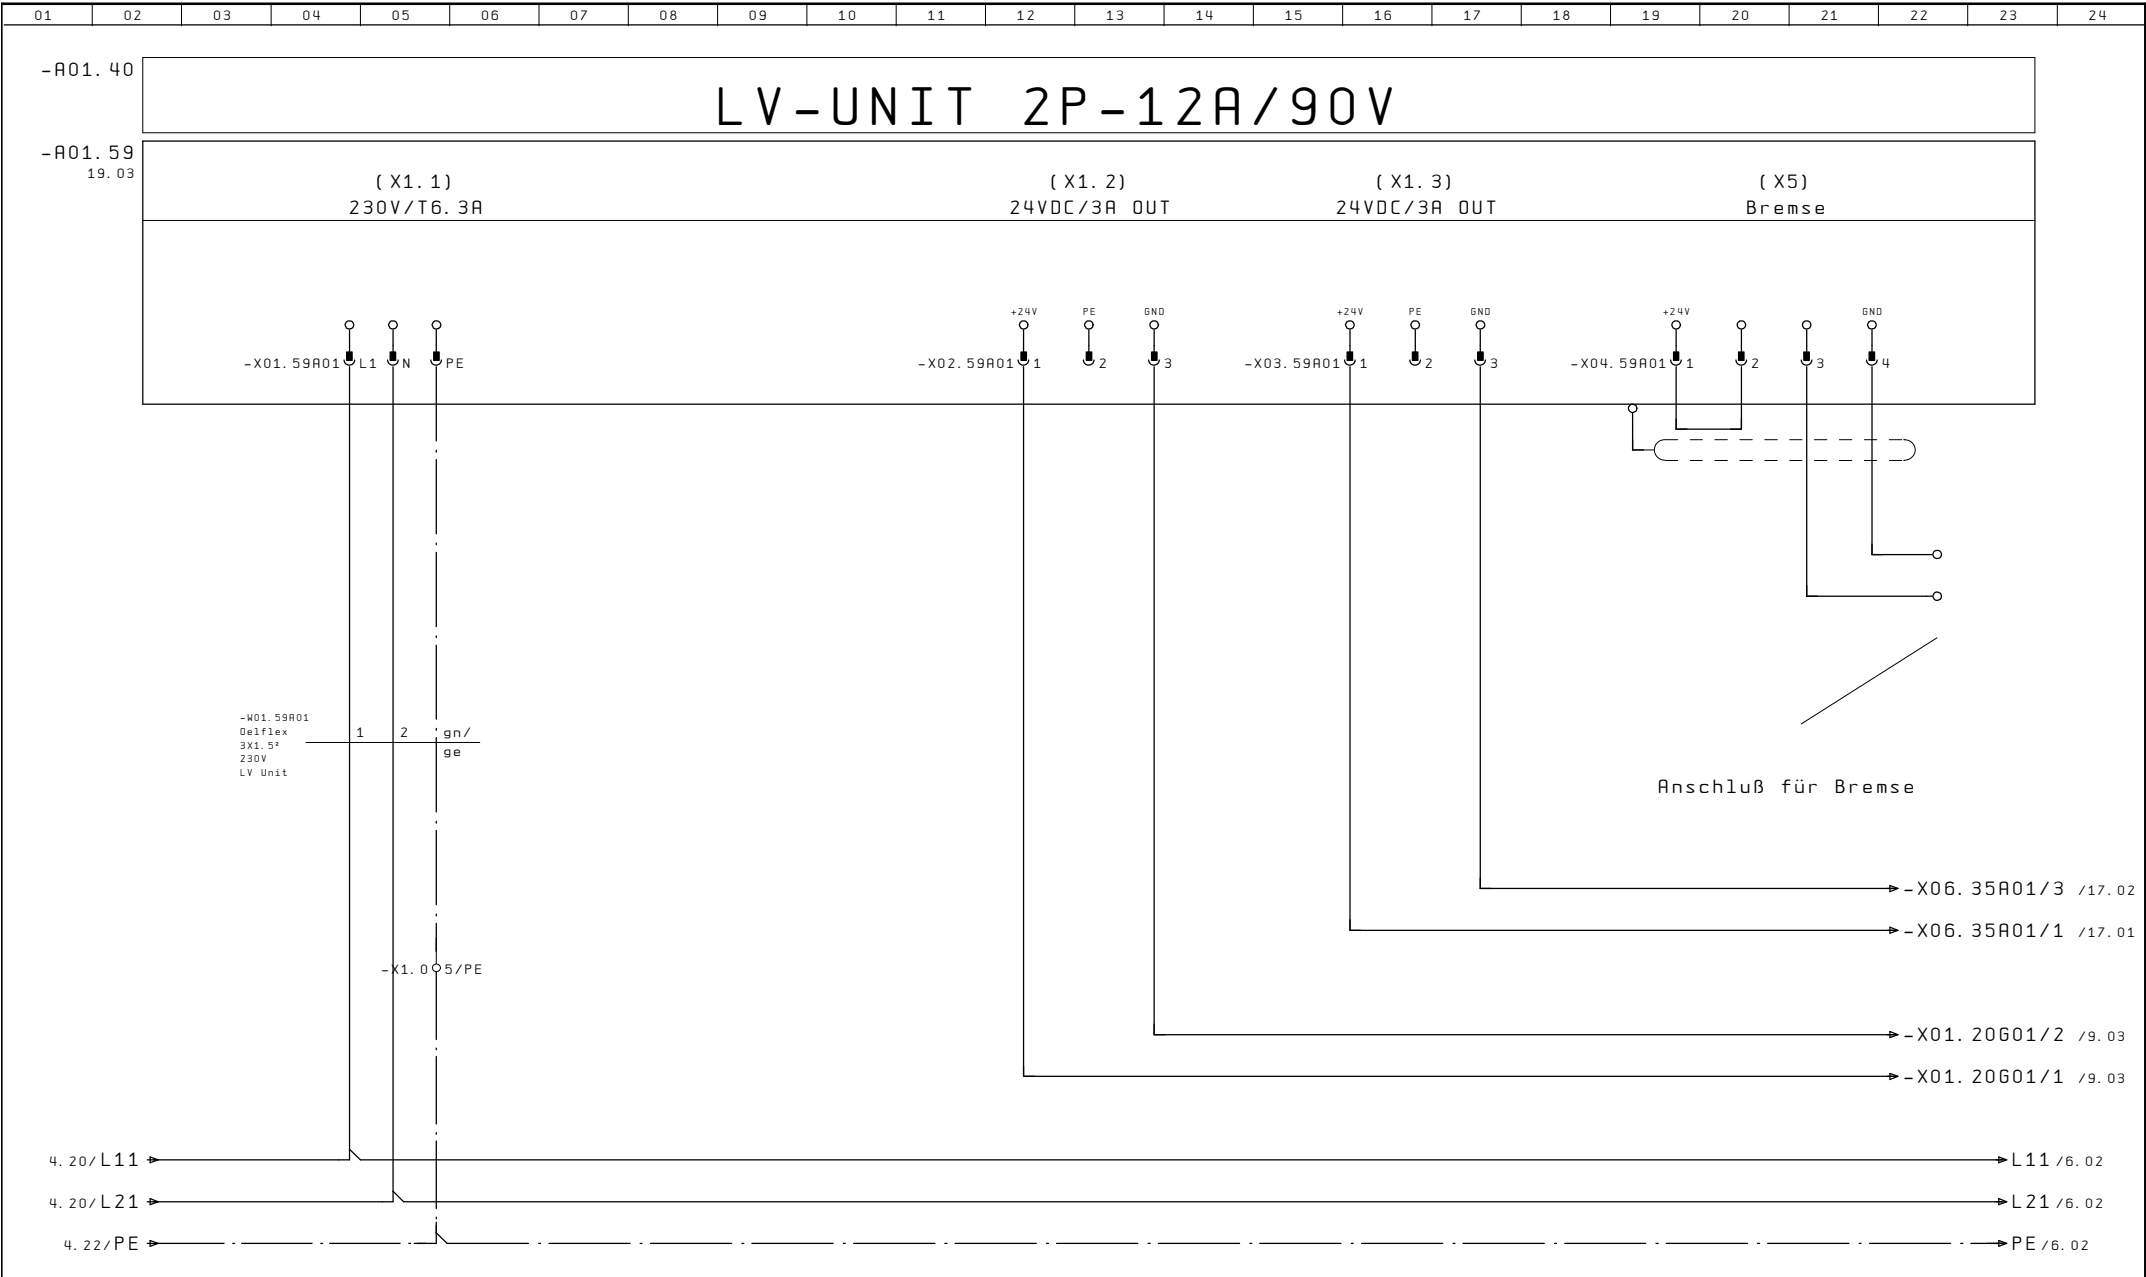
| 01 | 02 | 03 | 04 | 05 | 06 | 07 | 08 | 09 | 10 | 11 | 12 | 13 | 14 | 15 | 16 | 17 | 18 | 19 | 20 | 21 | 22 | 23 | 24 |
|---|---|---|---|---|---|---|---|---|---|---|---|---|---|---|---|---|---|---|---|---|---|---|---|

-A01.40

LV-UNIT 2P-12A/90V

-A01.59
19.03

(X1.1)
230V/T6.3A

(X1.2)
24VDC/3A OUT

(X1.3)
24VDC/3A OUT

(X5)
Bremse

+24V PE GND

+24V PE GND

+24V GND

-X01.59A01 L1 N PE

-X02.59A01 1 2 3

-X03.59A01 1 2 3

-X04.59A01 1 2 3 4

-W01.59A01
Oelflex
3X1.5²
230V
LV Unit

1 2 gn/ge

Anschluß für Bremse

-X06.35A01/3 /17.02

-X06.35A01/1 /17.01

-X1.0 5/PE

-X01.20G01/2 /9.03

-X01.20G01/1 /9.03

4.20/L11

L11 /6.02

4.20/L21

L21 /6.02

4.22/PE

PE /6.02